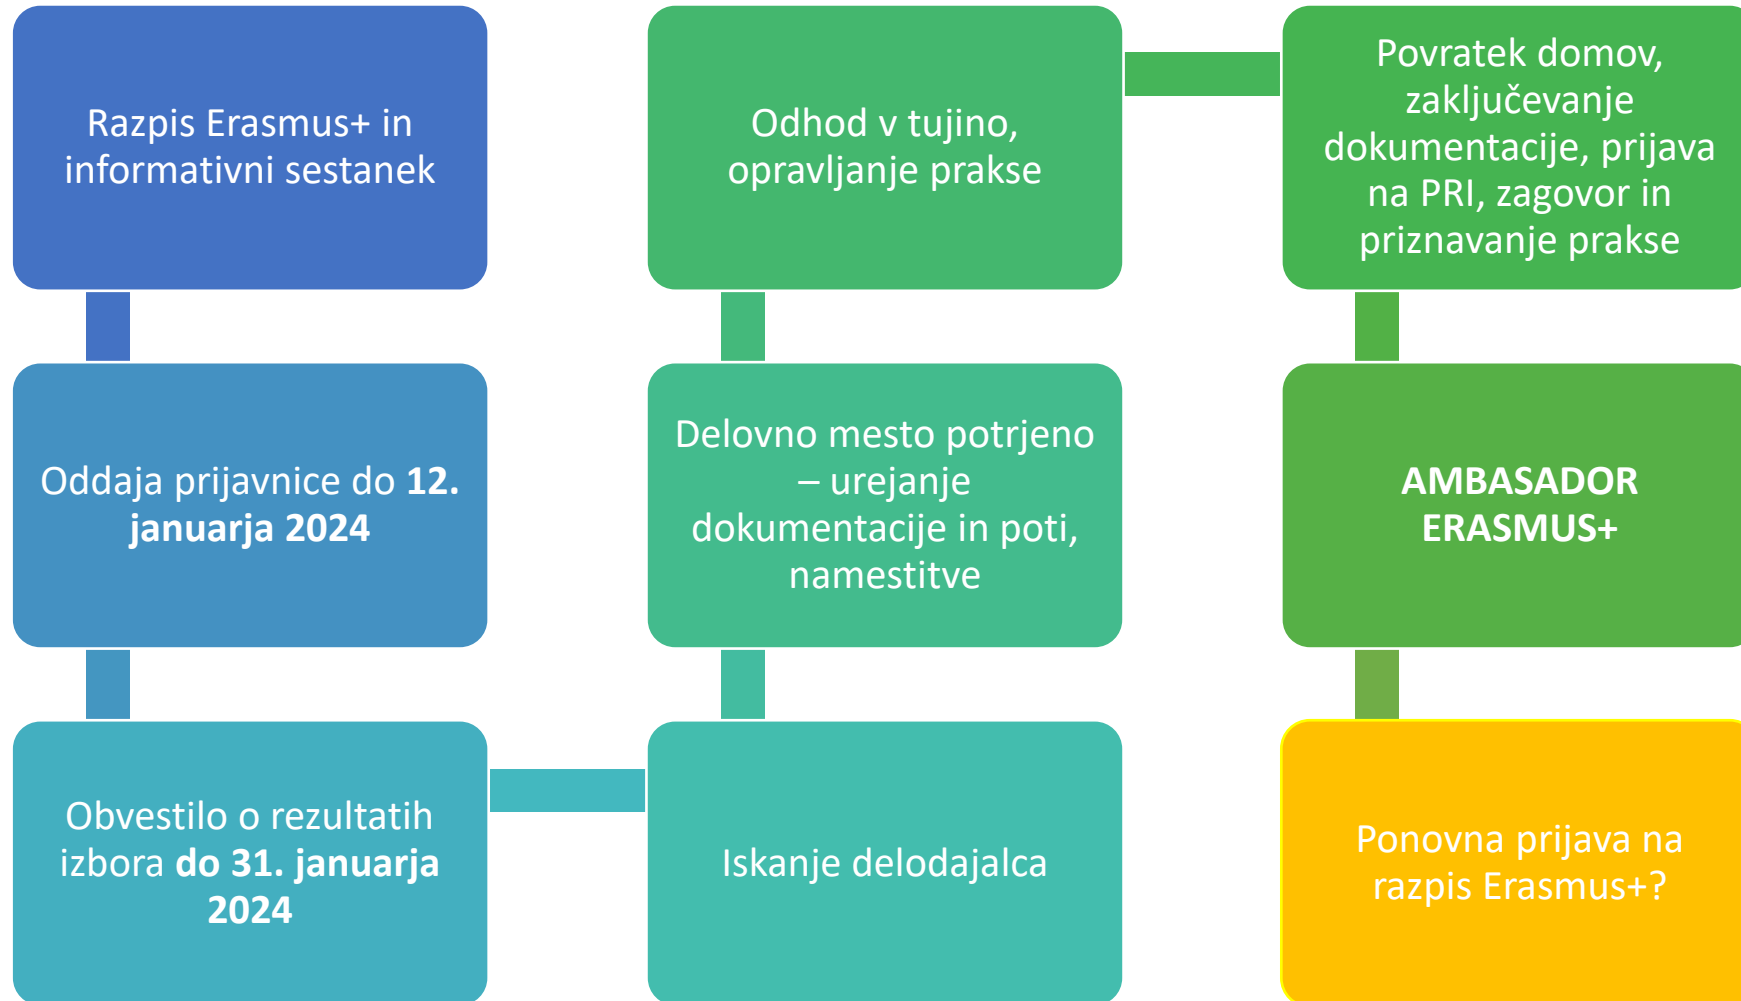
Razpis Erasmus+ in informativni sestanek

Oddaja prijavnice do **12. januarja 2024**

Obvestilo o rezultatih izbora **do 31. januarja 2024**

Iskanje delodajalca

Delovno mesto potrjeno – urejanje dokumentacije in poti, namestitve

Odhod v tujino, opravljanje prakse

Povratek domov, zaključevanje dokumentacije, prijava na PRI, zagovor in priznavanje prakse

**AMBASADOR ERASMUS+**

Ponovna prijava na razpis Erasmus+?